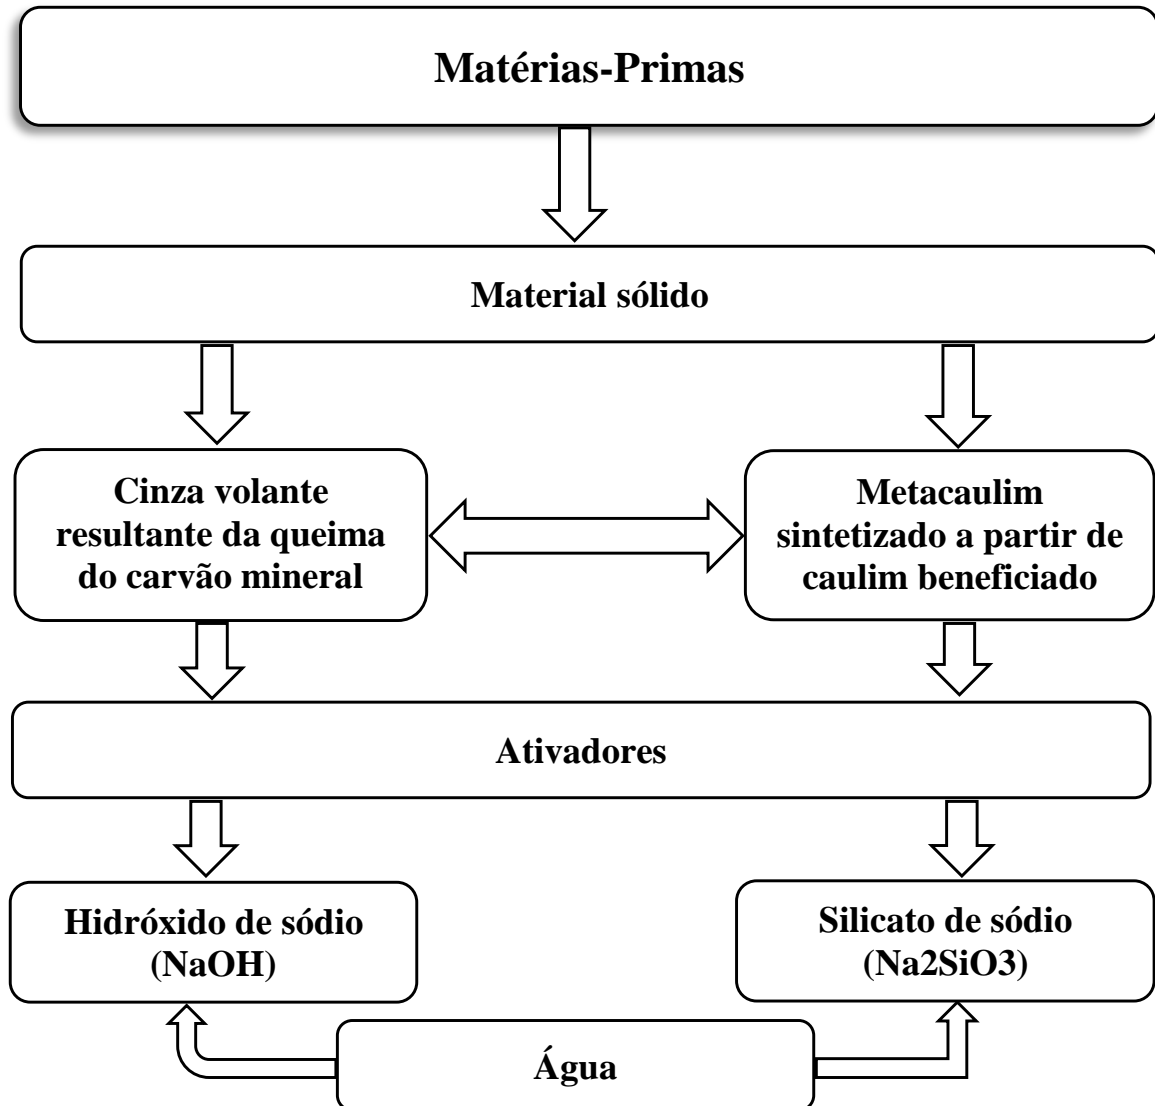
Matérias-Primas

Material sólido

Cinza volante resultante da queima do carvão mineral

Metacaulim sintetizado a partir de caulim beneficiado

Ativadores

Hidróxido de sódio (NaOH)

Silicato de sódio (Na2SiO3)

Água